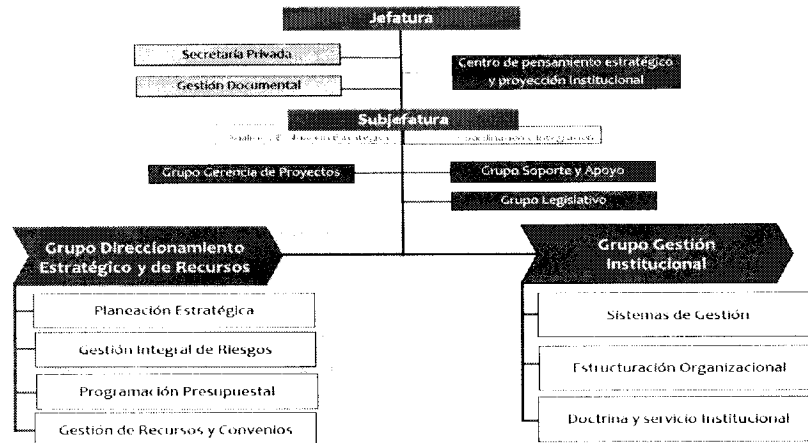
Jefatura

Secretaría Privada

Gestión Documental

Centro de pensamiento estratégico y proyección institucional

Subjefatura

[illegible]

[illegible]

Grupo Gerencia de Proyectos

Grupo Soporte y Apoyo

Grupo Legislativo

Grupo Direccionamiento Estratégico y de Recursos

Planeación Estratégica

Gestión Integral de Riesgos

Programación Presupuestal

Gestión de Recursos y Convenios

Grupo Gestión Institucional

Sistemas de Gestión

Estructuración Organizacional

Doctrina y servicio Institucional